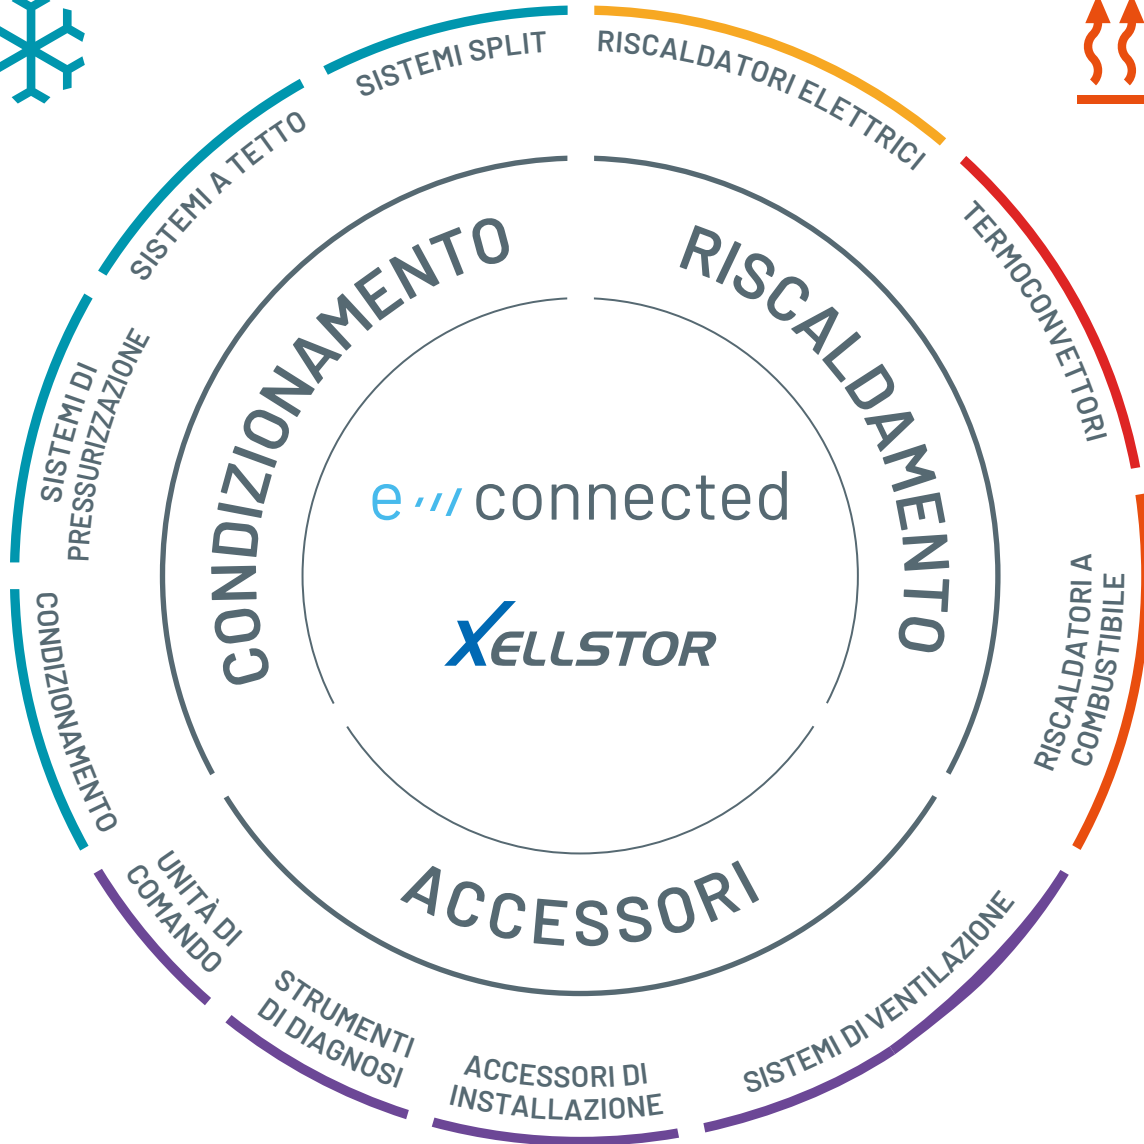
SISTEMI SPLIT

RISCALDATORI ELETTRICI

SISTEMI A TETTO

TERMOCONVETTORI

SISTEMI DI PRESSURIZZAZIONE

CONDIZIONAMENTO

RISCALDAMENTO

e connected

XELLSTOR

CONDIZIONAMENTO

RISCALDATORI A COMBUSTIBILE

ACCESSORI

UNITÀ DI COMANDO

STRUMENTI DI DIAGNOSI

ACCESSORI DI INSTALLAZIONE

SISTEMI DI VENTILAZIONE